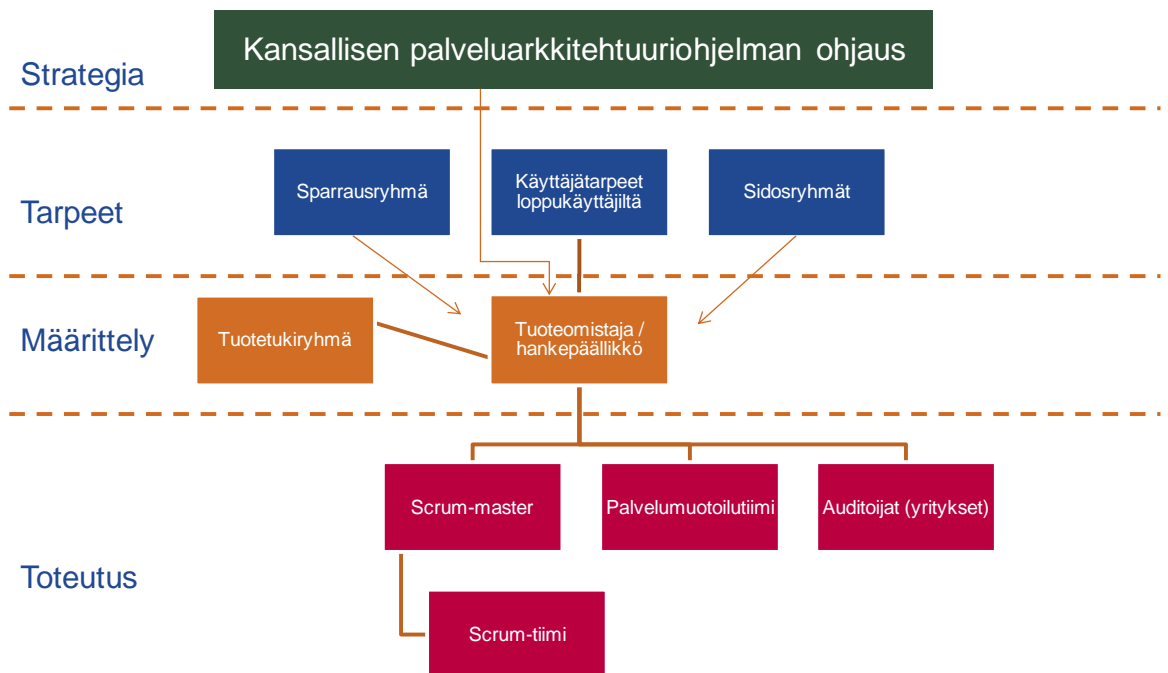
Kansallisen palveluarkkitehtuuriohjelman ohjaus

Strategia

Tarpeet

Sparrausryhmä

Käyttäjätarpeet loppukäyttäjiltä

Sidosryhmät

Määrittely

Tuotetukiryhmä

Tuoteomistaja / hankepäällikkö

Toteutus

Scrum-master

Palvelumuotoilutiimi

Auditoijat (yritykset)

Scrum-tiimi